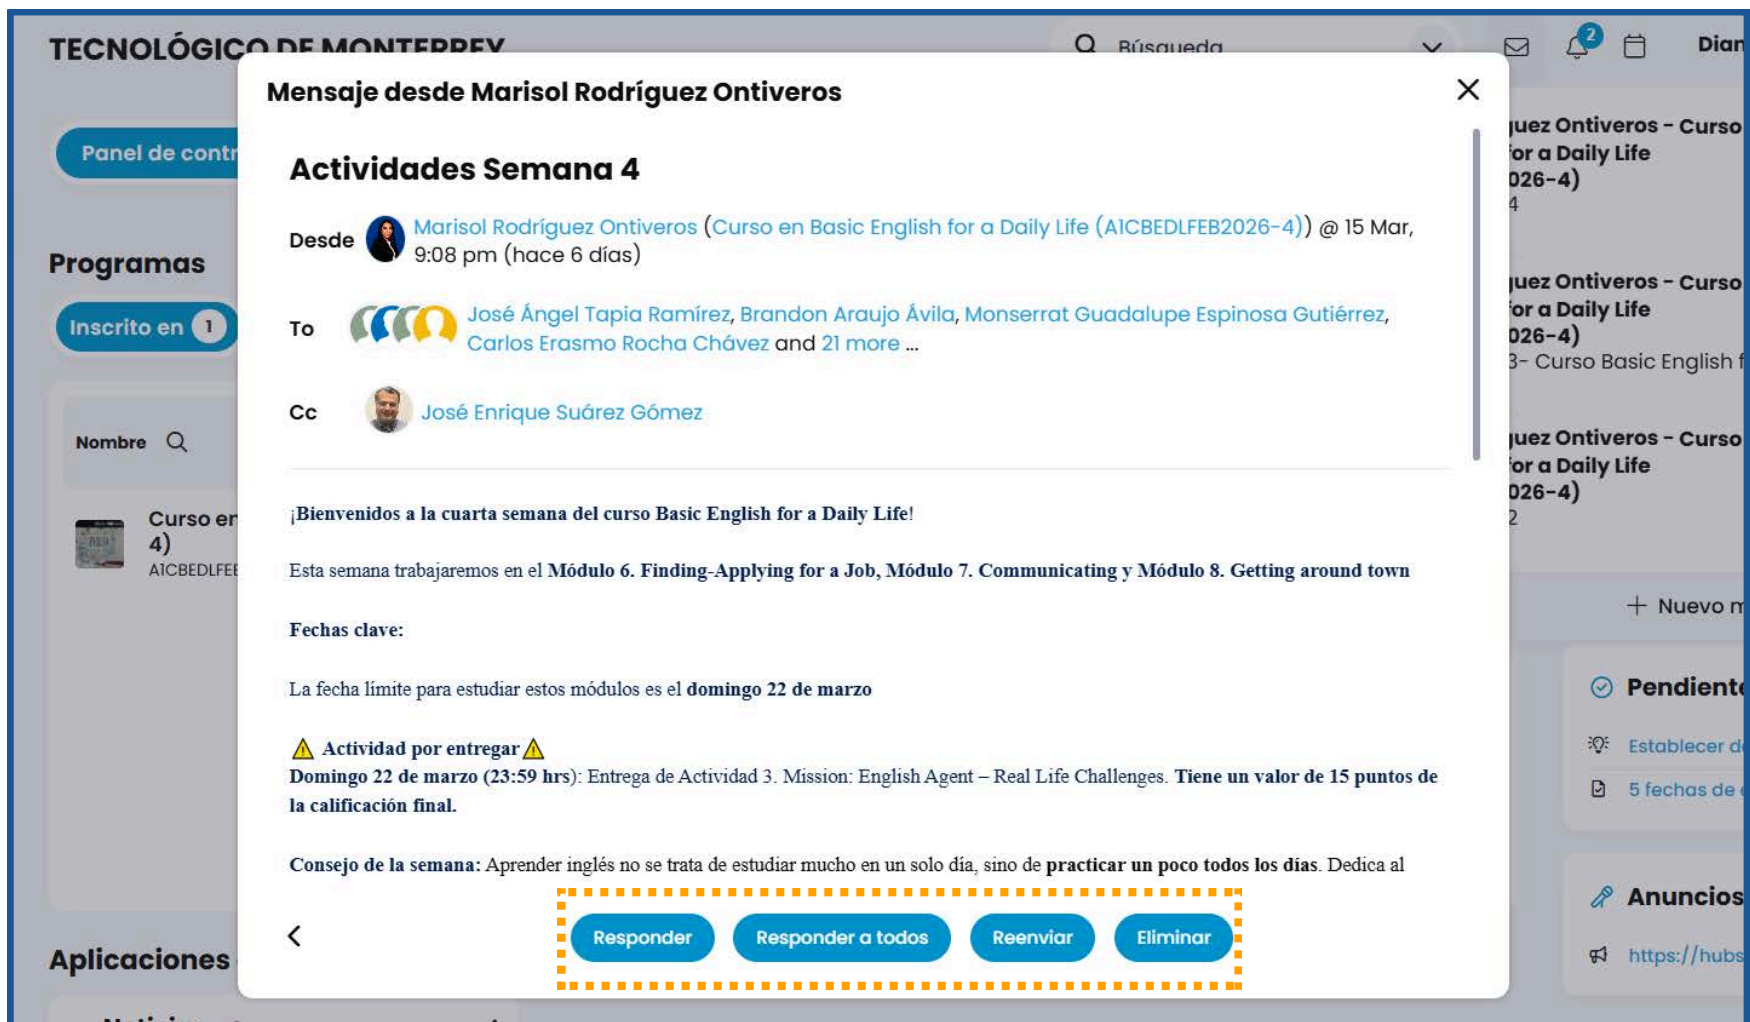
TECNOLÓGICO DE MONTERREY

Búsqueda

2

Dian

Panel de contr

Programas

Inscrito en 1

Nombre

Curso en 4)
A1CBEDLFEE

Aplicaciones

Mensaje desde Marisol Rodríguez Ontiveros

Actividades Semana 4

Desde Marisol Rodríguez Ontiveros (Curso en Basic English for a Daily Life (A1CBEDLFEB2026-4)) @ 15 Mar, 9:08 pm (hace 6 días)

To José Ángel Tapia Ramírez, Brandon Araujo Ávila, Monserrat Guadalupe Espinosa Gutiérrez, Carlos Erasmo Rocha Chávez and 21 more ...

Cc José Enrique Suárez Gómez

¡Bienvenidos a la cuarta semana del curso Basic English for a Daily Life!

Esta semana trabajaremos en el Módulo 6. Finding-Applying for a Job, Módulo 7. Communicating y Módulo 8. Getting around town

Fechas clave:

La fecha límite para estudiar estos módulos es el domingo 22 de marzo

⚠ Actividad por entregar ⚠
Domingo 22 de marzo (23:59 hrs): Entrega de Actividad 3. Mission: English Agent – Real Life Challenges. Tiene un valor de 15 puntos de la calificación final.

Consejo de la semana: Aprender inglés no se trata de estudiar mucho en un solo día, sino de practicar un poco todos los días. Dedica al

Responder Responder a todos Reenviar Eliminar

uez Ontiveros - Curso
for a Daily Life
026-4)
4

uez Ontiveros - Curso
for a Daily Life
026-4)
3- Curso Basic English f

uez Ontiveros - Curso
for a Daily Life
026-4)
2

+ Nuevo m

Pendient

Establecer d

5 fechas de

Anuncios

https://hubs